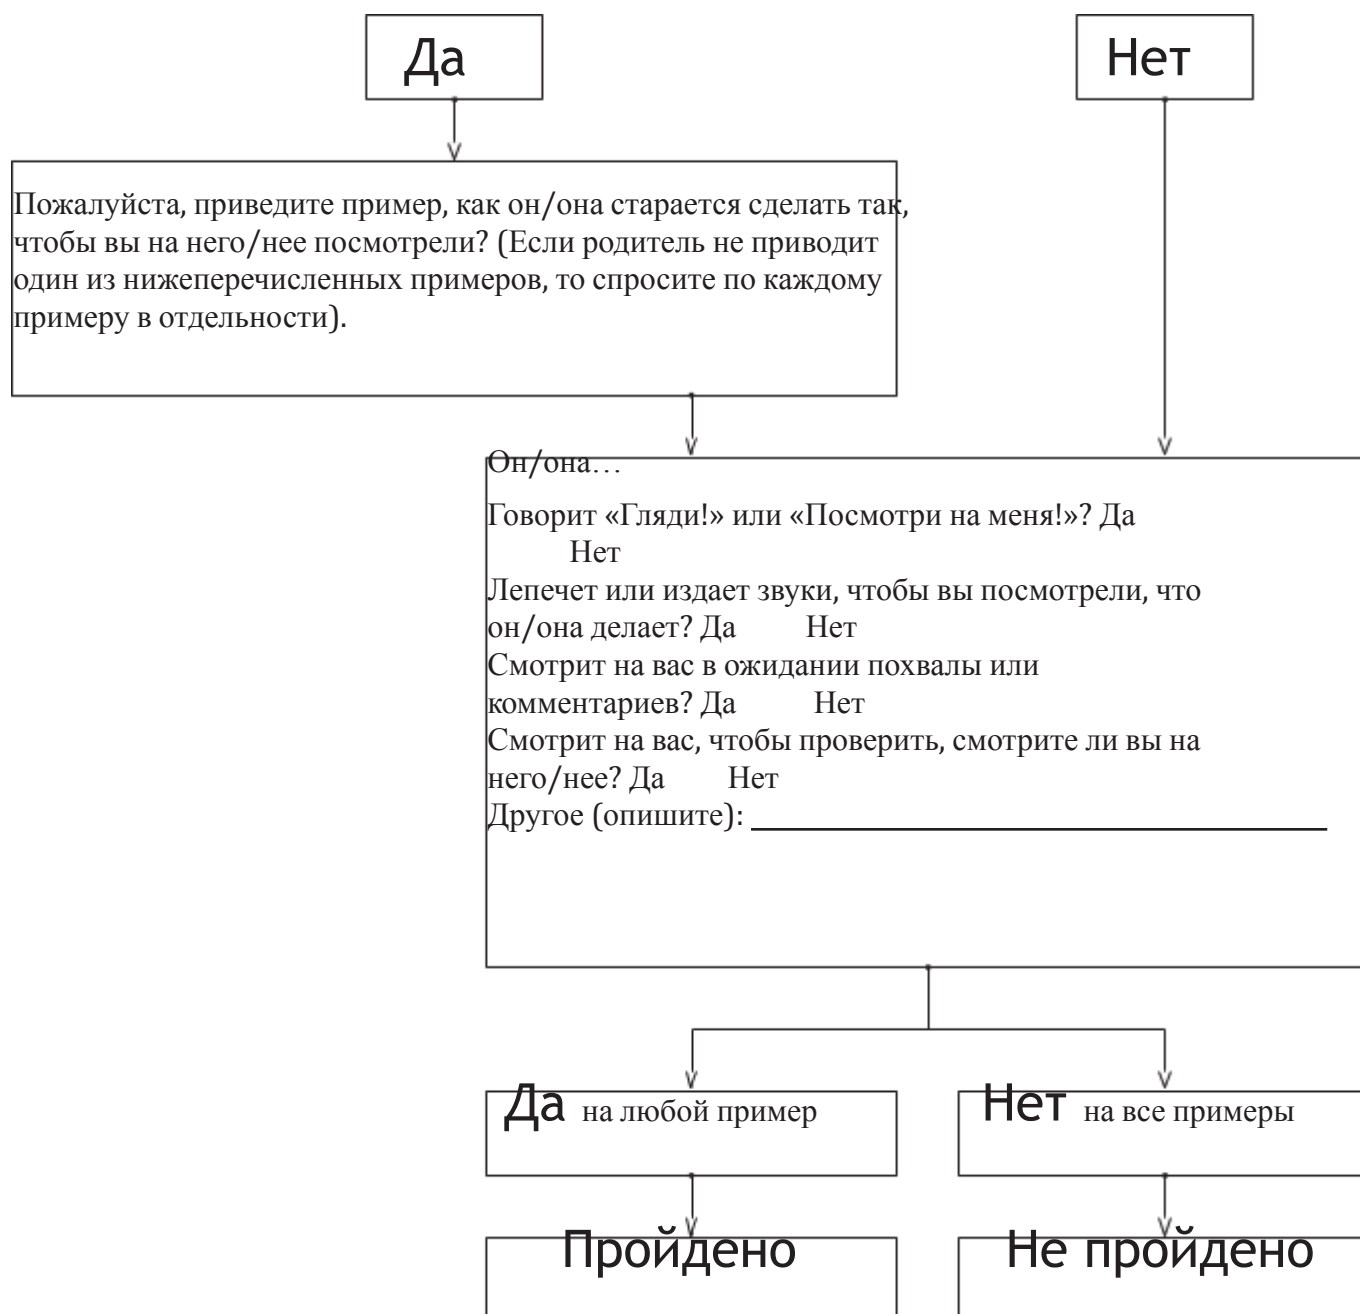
Да

Нет

Пожалуйста, приведите пример, как он/она старается сделать так, чтобы вы на него/нее посмотрели? (Если родитель не приводит один из нижеперечисленных примеров, то спросите по каждому примеру в отдельности).

Он/она…

Говорит «Гляди!» или «Посмотри на меня!»? Да Нет
Лепечет или издает звуки, чтобы вы посмотрели, что он/она делает? Да Нет
Смотрит на вас в ожидании похвалы или комментариев? Да Нет
Смотрит на вас, чтобы проверить, смотрите ли вы на него/нее? Да Нет
Другое (опишите): ______________________

Да на любой пример

Нет на все примеры

Пройдено

Не пройдено